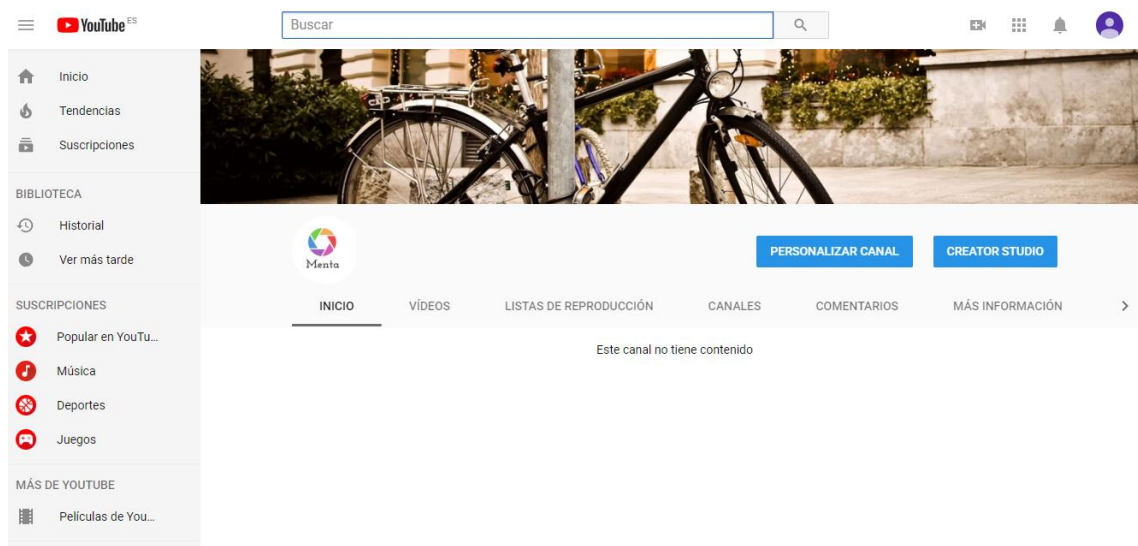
YouTube ES

Buscar

Inicio
Tendencias
Suscripciones

BIBLIOTECA
Historial
Ver más tarde

SUSCRIPCIONES
Popular en YouTu...
Música
Deportes
Juegos

MÁS DE YOUTUBE
Películas de You...

Menta

PERSONALIZAR CANAL
CREATOR STUDIO

INICIO
VÍDEOS
LISTAS DE REPRODUCCIÓN
CANALES
COMENTARIOS
MÁS INFORMACIÓN

Este canal no tiene contenido